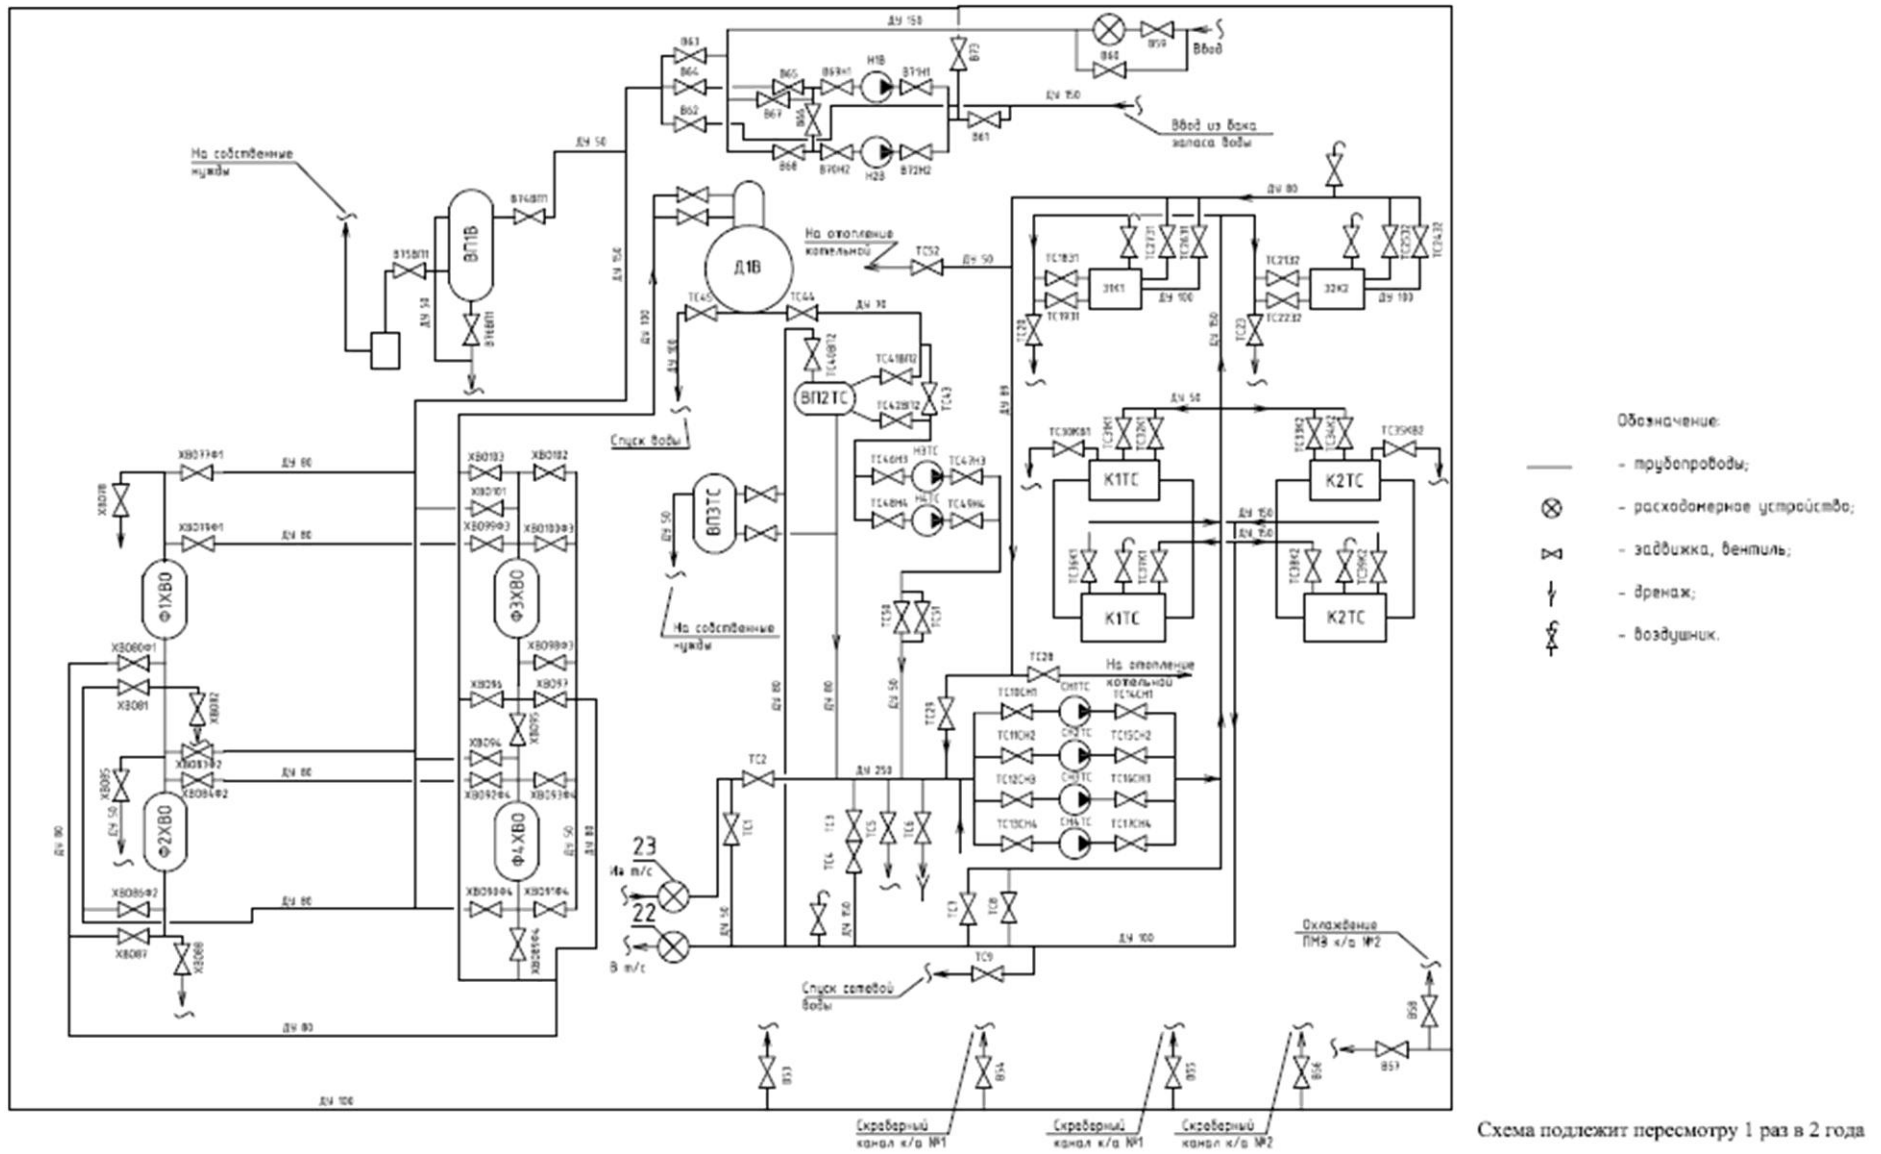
ДУ 150
В59
Ввод
В60
В73
В63
В64
В62
В65
В69Н1
Н1В
В71Н1
В67
В66
В61
ДУ 150
Ввод из бака запаса воды
В68
В70Н2
Н2В
В72Н2
На собственные нужды
ДУ 50
В74ВП1
ВП1В
В75ВП1
ДУ 50
В76ВП1
ДУ 150
Д1В
На отопление котельной
ТС52
ДУ 50
ДУ 80
ТС18З1
ТС27З1
ТС26З1
ЗПК1
ДУ 100
ТС19З1
ТС21З2
ЗПК2
ТС25З2
ТС24З2
ДУ 100
ТС22З2
ТС20
ТС23
ДУ 150
ТС45
ТС44
ДУ 70
ДУ 100
ДУ 100
ТС40ВП2
ТС41ВП2
ВП2ТС
ТС43
ТС42ВП2
ДУ 80
Спуск воды
ДУ 50
ТС30К1
ТС33К1
ТС32К1
К1ТС
ТС35К2
ТС33К2
ТС34К2
К2ТС
ТС46Н3
Н3ТС
ТС47Н3
ТС48Н4
Н4ТС
ТС49Н4
ДУ 150
ДУ 150
ВП3ТС
ДУ 50
ТС36К1
ТС37К1
К1ТС
ТС38К2
ТС39К2
К2ТС
На собственные нужды
ТС50
ТС51
Обозначение:
- трубопроводы;
- расходомерное устройство;
- задвижка, вентиль;
- дренаж;
- воздушник.
ХВО77Ф1
ДУ 80
ХВО78
ХВО103
ХВО102
ХВО101
ХВО79Ф1
ДУ 80
ХВО99Ф3
ХВО100Ф3
Ф1ХВО
Ф3ХВО
ХВО80Ф1
ХВО98Ф3
ХВО81
ХВО82
ХВО96
ХВО97
ХВО95
ХВО94
ХВО83Ф2
ДУ 80
ХВО84Ф2
ХВО85
ХВО92Ф4
ХВО93Ф4
ДУ 50
Ф2ХВО
Ф4ХВО
ДУ 50
ДУ 80
ДУ 80
ХВО86Ф2
ДУ 80
ХВО90Ф4
ХВО91Ф4
ХВО87
ХВО88
ХВО89Ф4
ДУ 80
ДУ 80
ДУ 80
ДУ 50
ТС28
На отопление котельной
ТС29
ТС10СН1
СН1ТС
ТС14СН1
ТС11СН2
СН2ТС
ТС15СН2
ТС12СН3
СН3ТС
ТС16СН3
ТС13СН4
СН4ТС
ТС17СН4
ТС2
ДУ 250
ТС1
ТС3
ТС5
ТС6
ТС4
23
Из т/с
22
В т/с
ДУ 50
ДУ 150
ТС7
ТС8
ДУ 100
ТС9
Спуск сетевой воды
Охлаждение ПМЗ к/а №2
В58
В57
В53
В54
В55
В56
ДУ 100
Скребарный канал к/а №1
Скребарный канал к/а №1
Скребарный канал к/а №2
Схема подлежит пересмотру 1 раз в 2 года